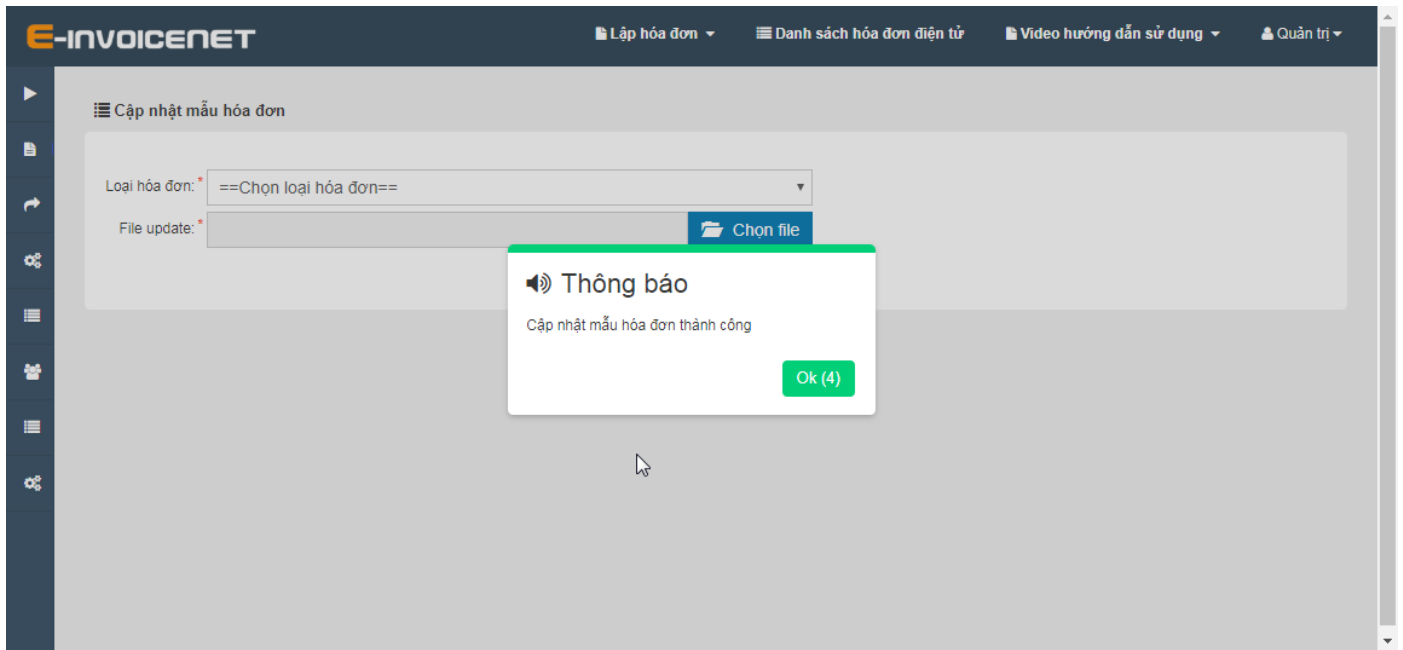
E-INVOICENET

Lập hóa đơn

Danh sách hóa đơn điện tử

Video hướng dẫn sử dụng

Quản trị

Cập nhật mẫu hóa đơn

Loại hóa đơn: * ==Chọn loại hóa đơn==

File update: * Chọn file

Thông báo

Cập nhật mẫu hóa đơn thành công

Ok (4)